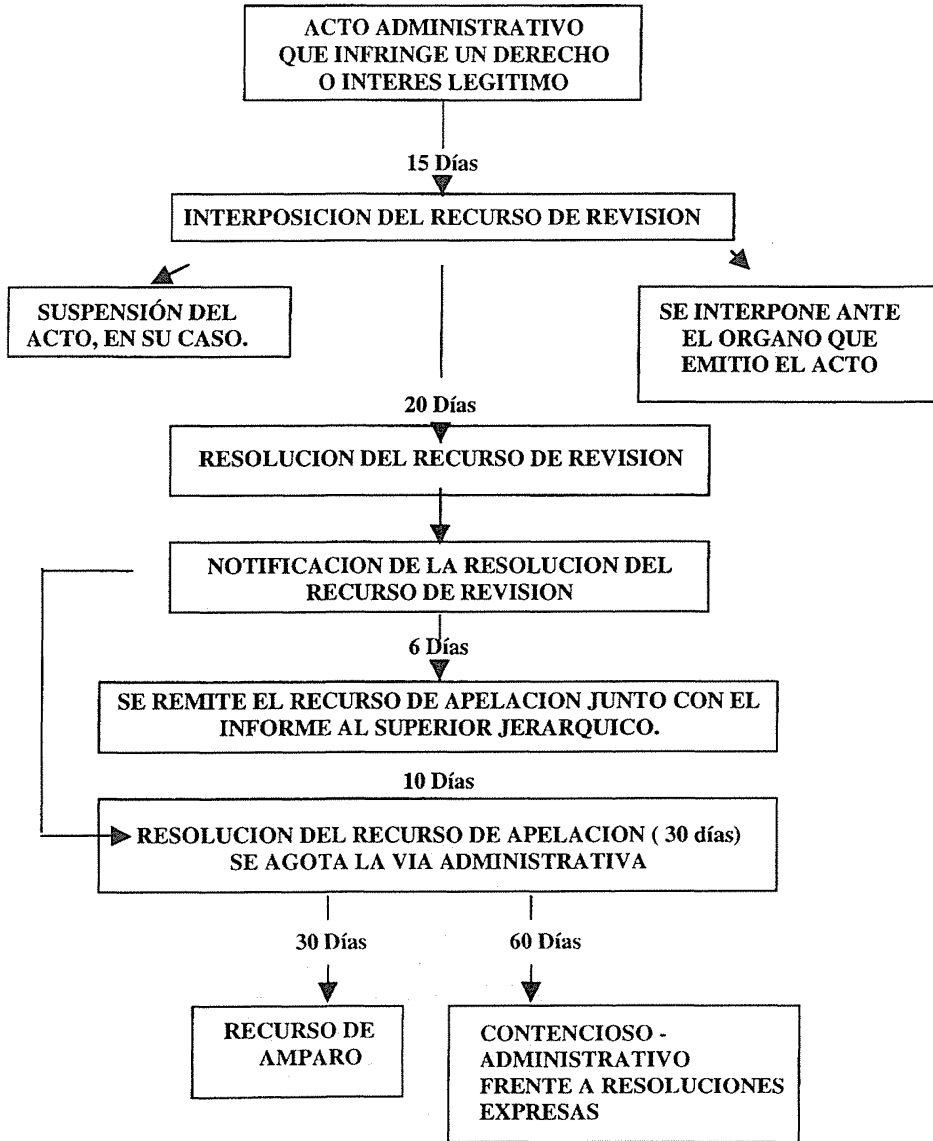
ACTO ADMINISTRATIVO QUE INFRINGE UN DERECHO O INTERES LEGITIMO

15 Días

INTERPOSICION DEL RECURSO DE REVISION

SUSPENSIÓN DEL ACTO, EN SU CASO.

SE INTERPONE ANTE EL ORGANO QUE EMITIO EL ACTO

20 Días

RESOLUCION DEL RECURSO DE REVISION

NOTIFICACION DE LA RESOLUCION DEL RECURSO DE REVISION

6 Días

SE REMITE EL RECURSO DE APELACION JUNTO CON EL INFORME AL SUPERIOR JERARQUICO.

10 Días

RESOLUCION DEL RECURSO DE APELACION ( 30 días) SE AGOTA LA VIA ADMINISTRATIVA

30 Días

60 Días

RECURSO DE AMPARO

CONTENCIOSO - ADMINISTRATIVO FRENTE A RESOLUCIONES EXPRESAS